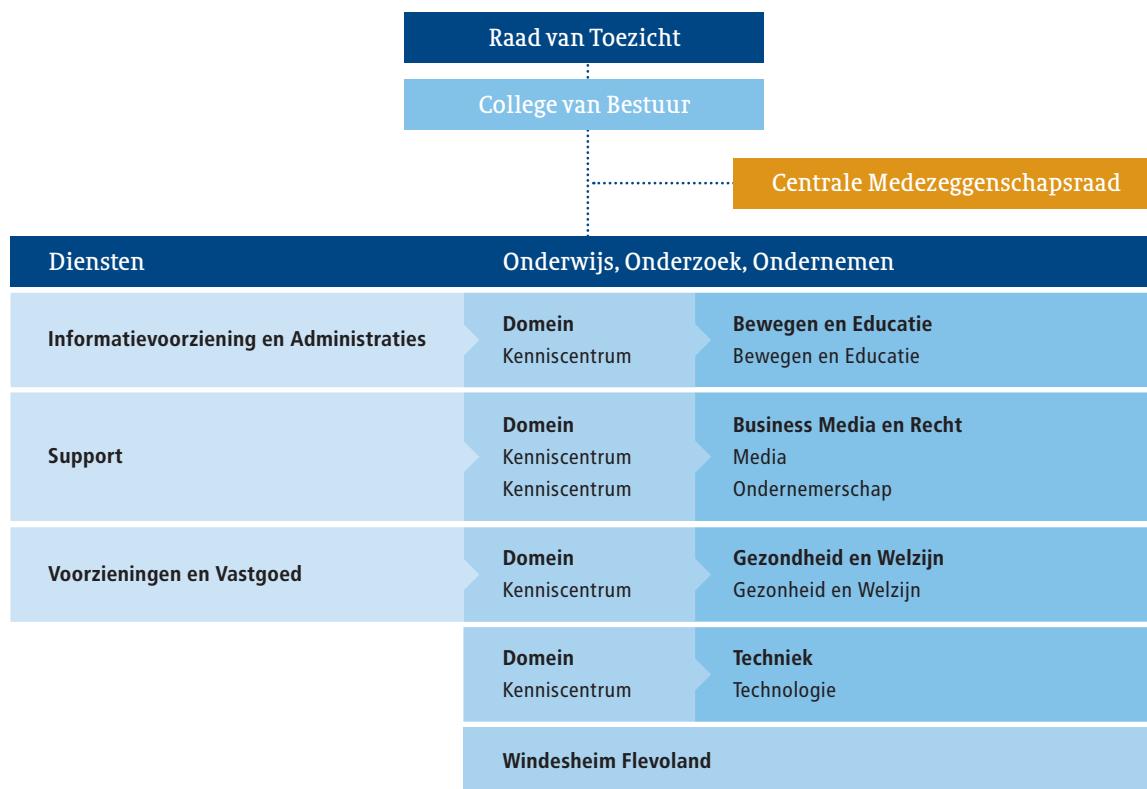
Raad van Toezicht

College van Bestuur

Centrale Medezeggenschapsraad

Diensten

Onderwijs, Onderzoek, Ondernemen

Informatievoorziening en Administraties

Domein
Kenniscentrum

Bewegen en Educatie
Bewegen en Educatie

Support

Domein
Kenniscentrum
Kenniscentrum

Business Media en Recht
Media
Ondernemerschap

Voorzieningen en Vastgoed

Domein
Kenniscentrum

Gezondheid en Welzijn
Gezonheid en Welzijn

Domein
Kenniscentrum

Techniek
Technologie

Windesheim Flevoland